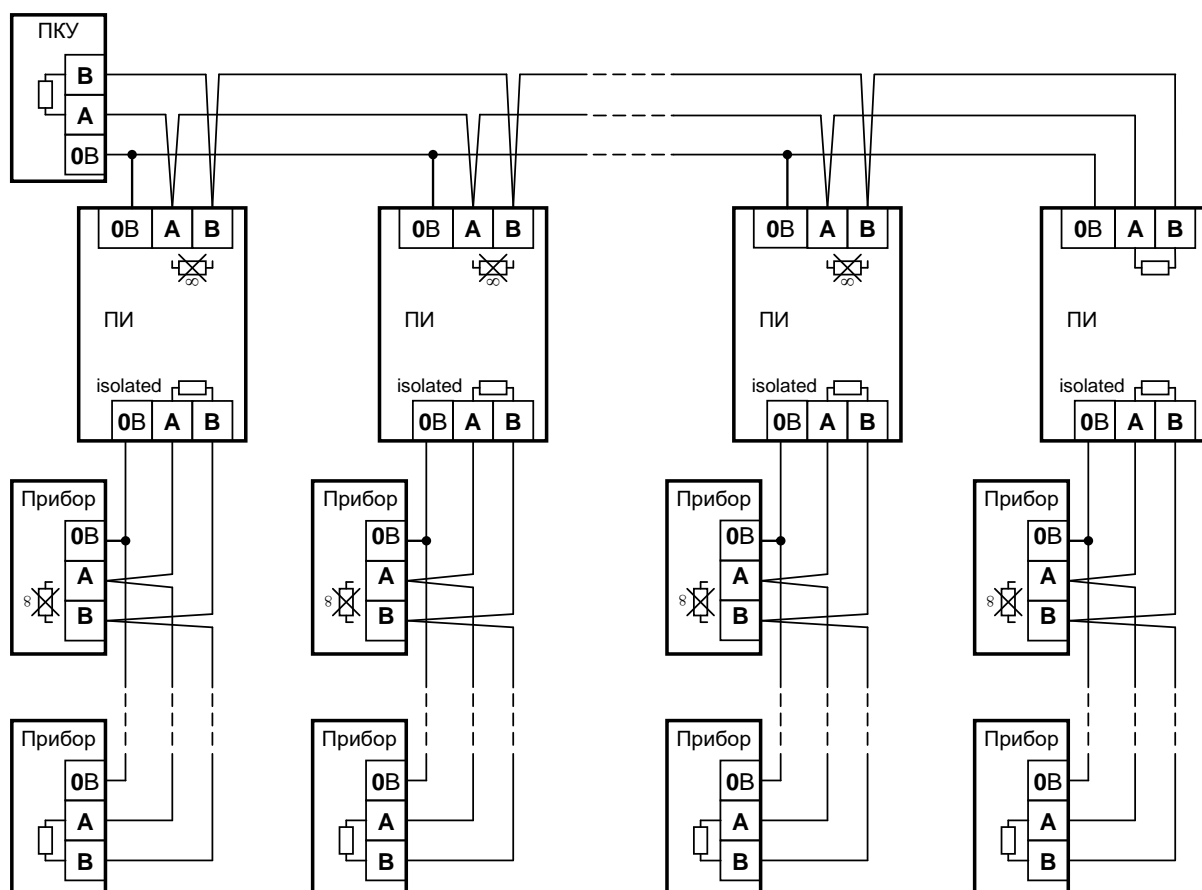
ПКУ
B
A
0В

0В A B
ПИ
isolated
0В A B

0В A B
ПИ
isolated
0В A B

0В A B
ПИ
isolated
0В A B

0В A B
ПИ
isolated
0В A B

Прибор
0В
A
B

Прибор
0В
A
B

Прибор
0В
A
B

Прибор
0В
A
B

Прибор
0В
A
B

Прибор
0В
A
B

Прибор
0В
A
B

Прибор
0В
A
B